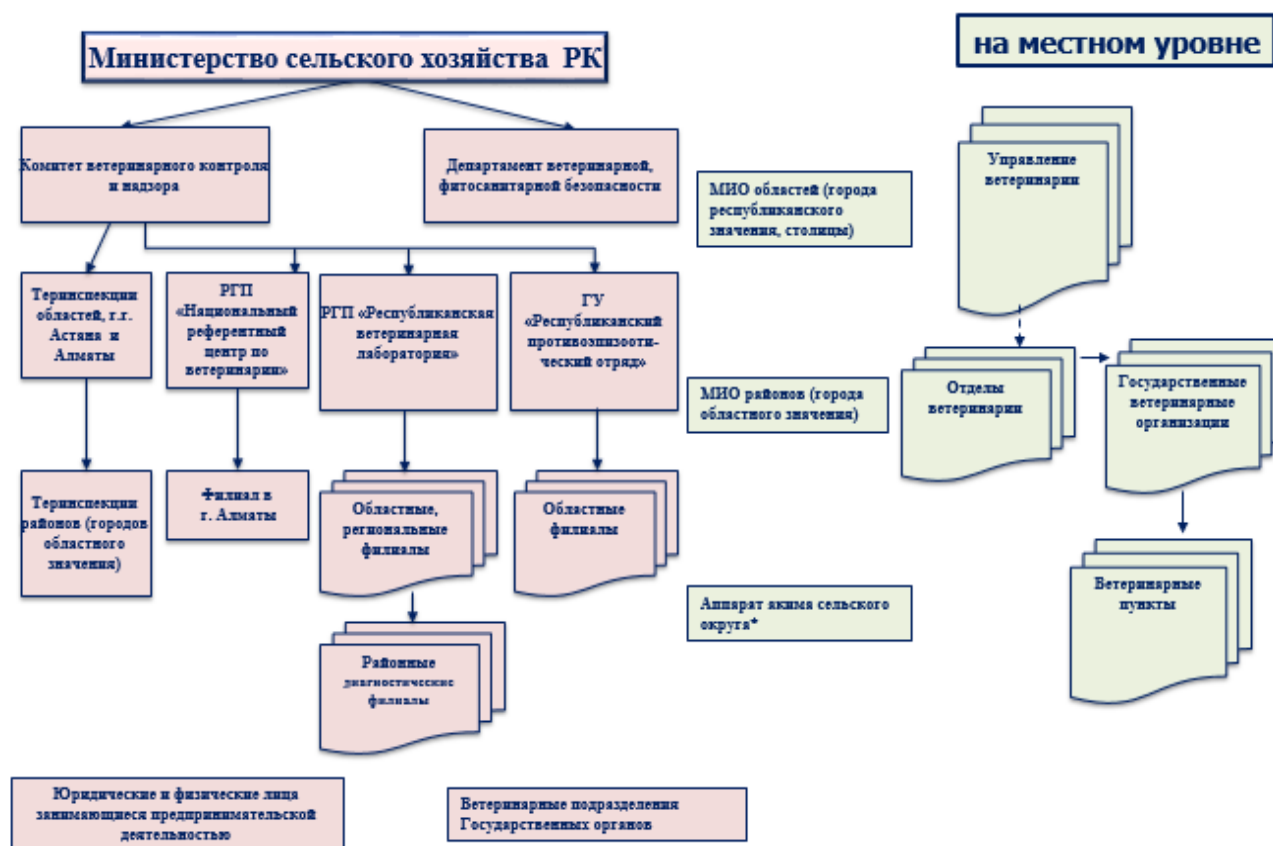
Министерство сельского хозяйства РК

на местном уровне

Комитет ветеринарного контроля и надзора

Департамент ветеринарной, фитосанитарной безопасности

МИО областей (города республиканского значения, столицы)

Управление ветеринарии

Тер инспекции областей, г.г. Астана и Алматы

РГП «Национальный референтный центр по ветеринарии»

РГП «Республиканская ветеринарная лаборатория»

ГУ «Республиканский противоэпизоотический отряд»

МИО районов (города областного значения)

Отделы ветеринарии

Государственные ветеринарные организации

Тер инспекции районов (городов областного значения)

Филиал в г. Алматы

Областные, региональные филиалы

Областные филиалы

Ветеринарные пункты

Аппарат акима сельского округа*

Районные диагностические филиалы

Юридические и физические лица занимающиеся предпринимательской деятельностью

Ветеринарные подразделения Государственных органов